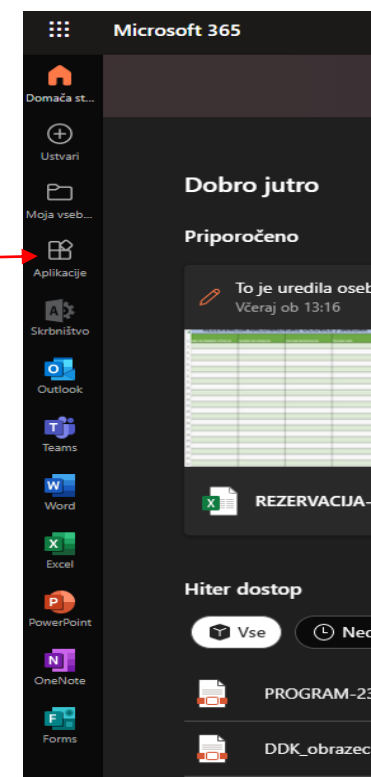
Microsoft 365

Domača st...
Ustvari
Moja vseb...
Aplikacije
Skrbništvo
Outlook
Teams
Word
Excel
PowerPoint
OneNote
Forms

Dobro jutro

Priporočeno

To je uredila oseb
Včeraj ob 13:16

REZERVACIJA-

Hiter dostop

Vse
Ned

PROGRAM-23
DDK_obrazec